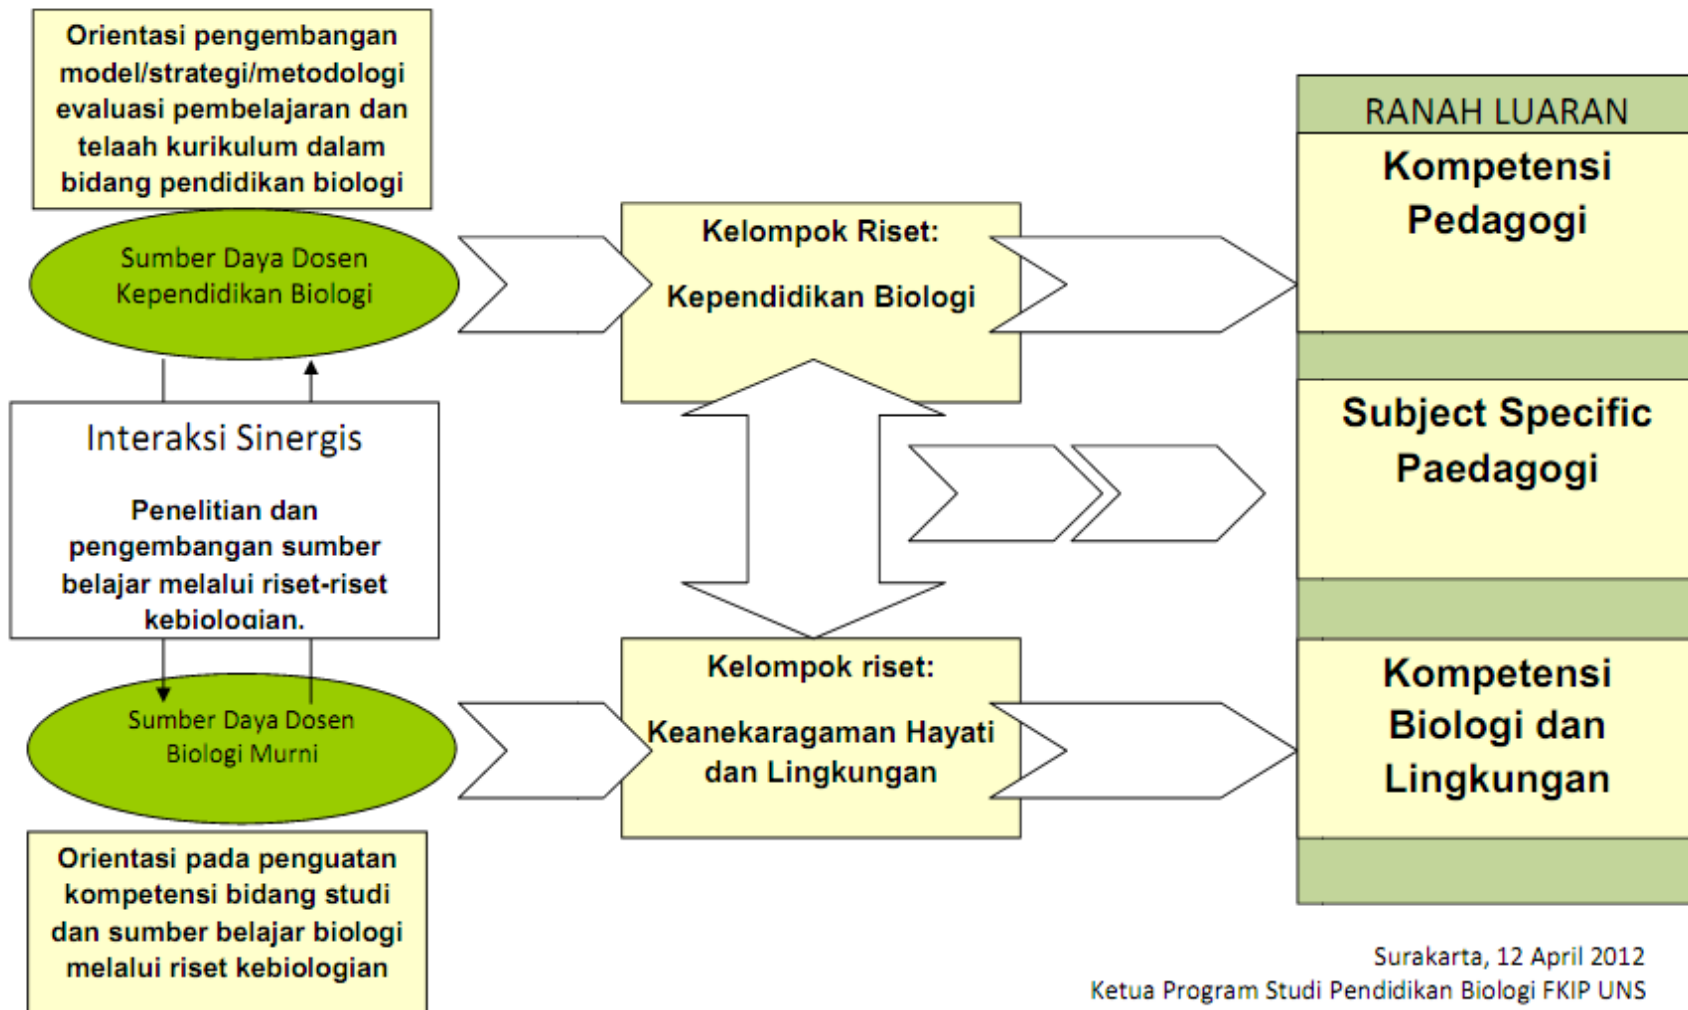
Orientasi pengembangan model/strategi/metodologi evaluasi pembelajaran dan telaah kurikulum dalam bidang pendidikan biologi

Sumber Daya Dosen Kependidikan Biologi

Interaksi Sinergis

Penelitian dan pengembangan sumber belajar melalui riset-riset kebiologian.

Sumber Daya Dosen Biologi Murni

Orientasi pada penguatan kompetensi bidang studi dan sumber belajar biologi melalui riset kebiologian

Kelompok Riset:

Kependidikan Biologi

Kelompok riset:

Keanekaragaman Hayati dan Lingkungan

RANAH LUARAN

Kompetensi Pedagogi

Subject Specific Paedagogi

Kompetensi Biologi dan Lingkungan

Surakarta, 12 April 2012
Ketua Program Studi Pendidikan Biologi FKIP UNS